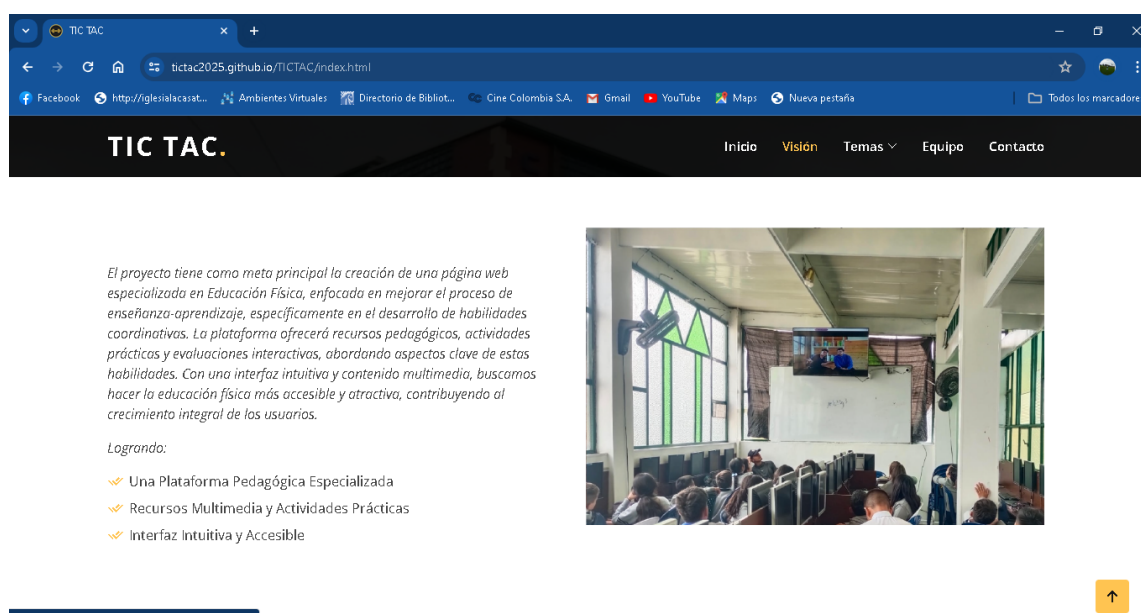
TIC TAC
tictac2025.github.io/TICTAC/index.html
Facebook http://iglesialacasat... Ambientes Virtuales Directorio de Bibliot... Cine Colombia S.A. Gmail YouTube Maps Nueva pestaña
Todos los marcadore

TIC TAC.
Inicio Visión Temas Equipo Contacto

El proyecto tiene como meta principal la creación de una página web especializada en Educación Física, enfocada en mejorar el proceso de enseñanza-aprendizaje, específicamente en el desarrollo de habilidades coordinativas. La plataforma ofrecerá recursos pedagógicos, actividades prácticas y evaluaciones interactivas, abordando aspectos clave de estas habilidades. Con una interfaz intuitiva y contenido multimedia, buscamos hacer la educación física más accesible y atractiva, contribuyendo al crecimiento integral de los usuarios.

Logrando:

Una Plataforma Pedagógica Especializada
Recursos Multimedia y Actividades Prácticas
Interfaz Intuitiva y Accesible